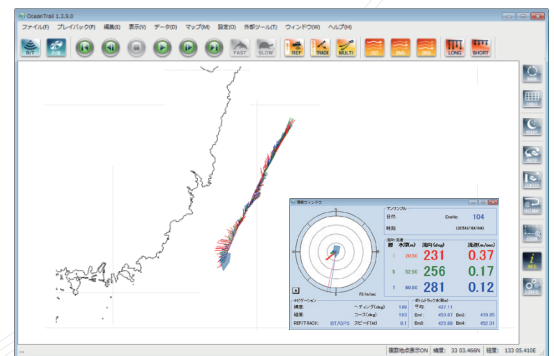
OceanTrail 1.3.9.0

ファイル(F) プレイバック(P) 編集(E) 表示(V) データ(D) マップ(M) 設定(O) 外部ツール(T) ウィンドウ(W) ヘルプ(H)

SST

FAST SLOW

REF TRACK MULTI

LONG SHORT

情報ウィンドウ

アンサンブル

日付: Daily: 104

時刻: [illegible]

層別 流速

層 水深(m) 流向(deg) 流速(m/sec)

1 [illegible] 231 0.37

5 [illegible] 256 0.17

7 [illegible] 281 0.12

ナビゲーション

緯度: ヘディング(deg): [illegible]

経度: コース(deg): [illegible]

REF/TRACK: BT/GPS スピード(kt): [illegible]

緯度経度表示ON 緯度: 33 03.466N 経度: 133 05.410E